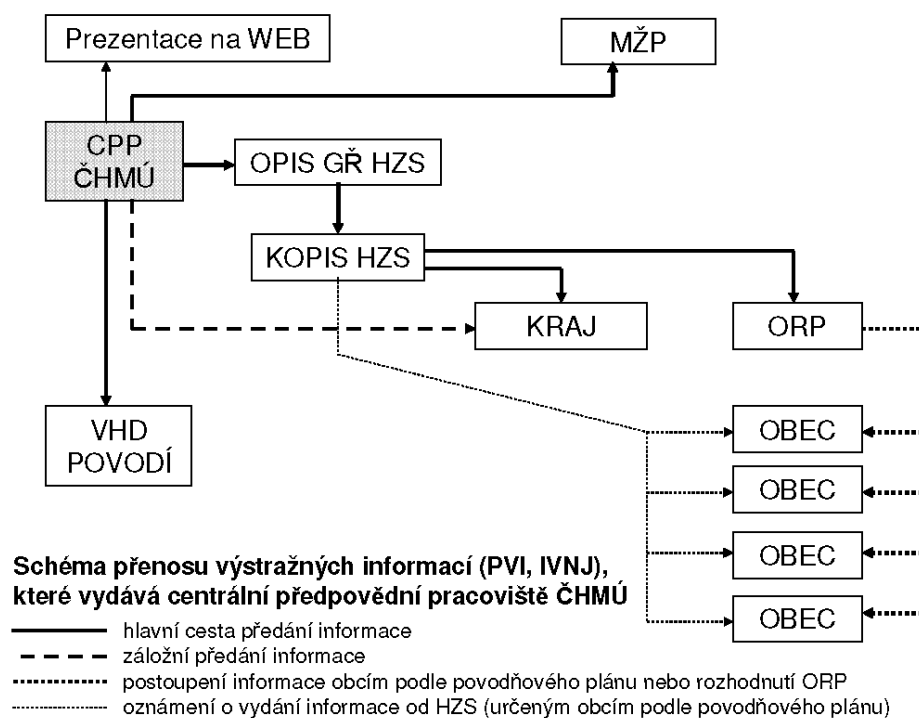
Prezentace na WEB

MŽP

CPP ČHMÚ

OPIS GŘ HZS

KOPIS HZS

KRAJ

ORP

VHD POVODÍ

OBEC

OBEC

OBEC

OBEC

**Schéma přenosu výstražných informací (PVI, IVNJ), které vydává centrální předpovědní pracoviště ČHMÚ**

hlavní cesta předání informace

záložní předání informace

postoupení informace obcím podle povodňového plánu nebo rozhodnutí ORP

oznámení o vydání informace od HZS (určeným obcím podle povodňového plánu)